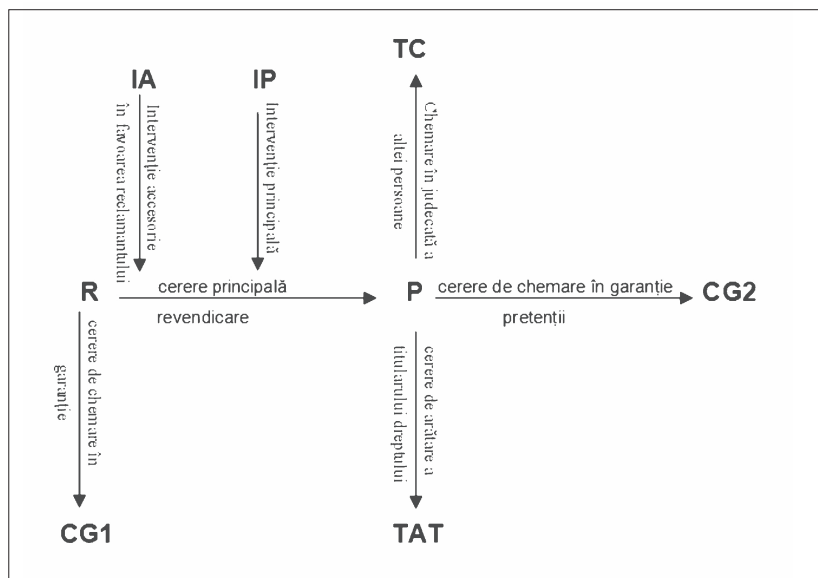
TC

IA

IP

Intervenţie accesorie în favoarea reclamantului

Intervenţie principală

Chemare în judecată a altei persoane

R

cerere principală

revendicare

P

cerere de chemare în garanţie

pretenţii

CG2

cerere de chemare în garanţie

cerere de arătare a titularului dreptului

CG1

TAT